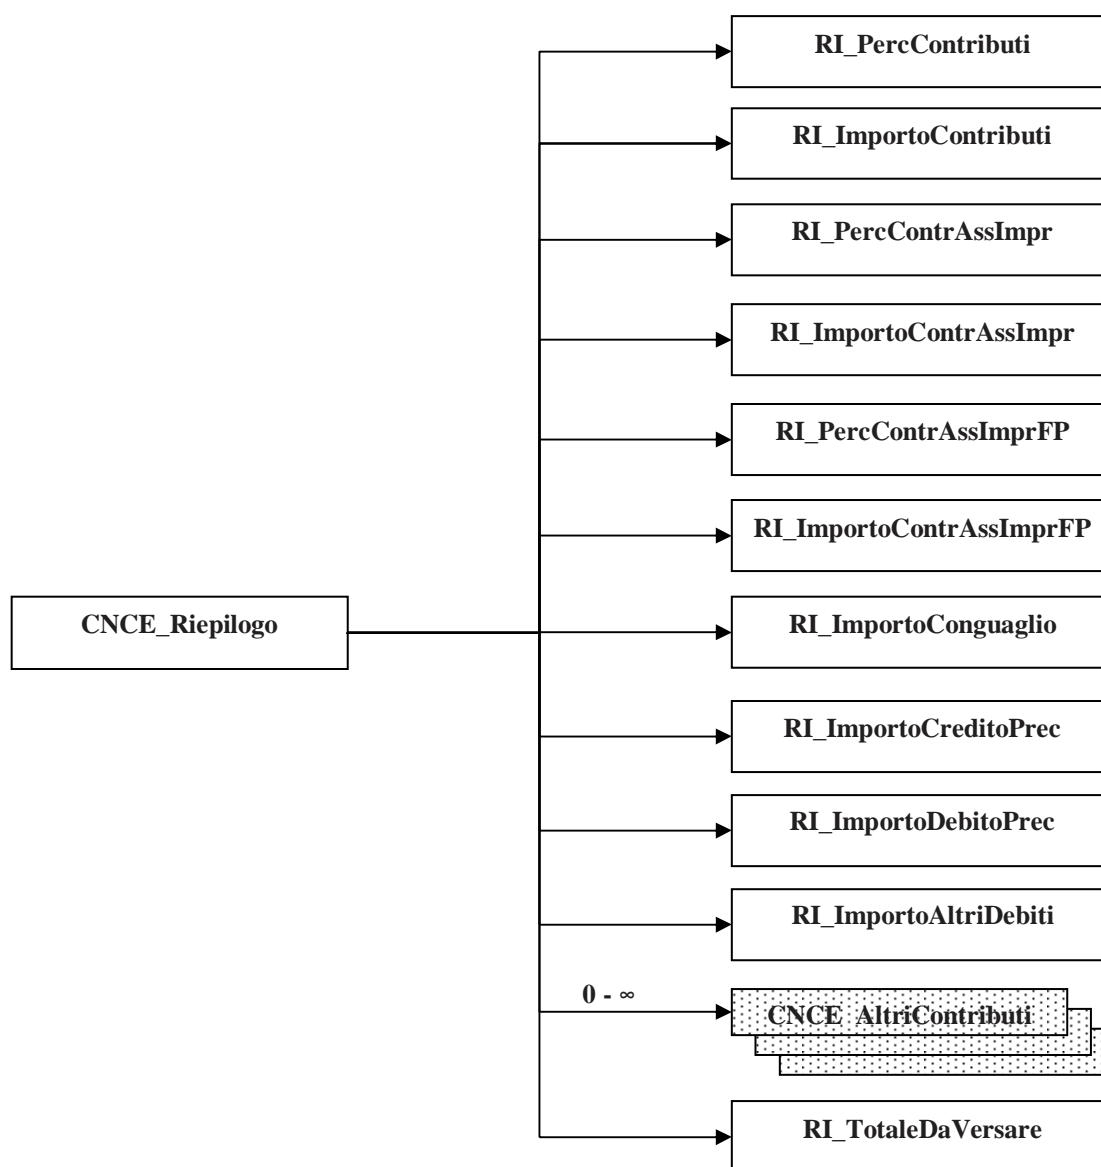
CNCE_Riepilogo

RI_PercContributi

RI_ImportoContributi

RI_PercContrAssImpr

RI_ImportoContrAssImpr

RI_PercContrAssImprFP

RI_ImportoContrAssImprFP

RI_ImportoConguaglio

RI_ImportoCreditoPrec

RI_ImportoDebitoPrec

RI_ImportoAltriDebiti

0 - ∞

CNCE_AltriContributi

RI_TotaleDaVersare